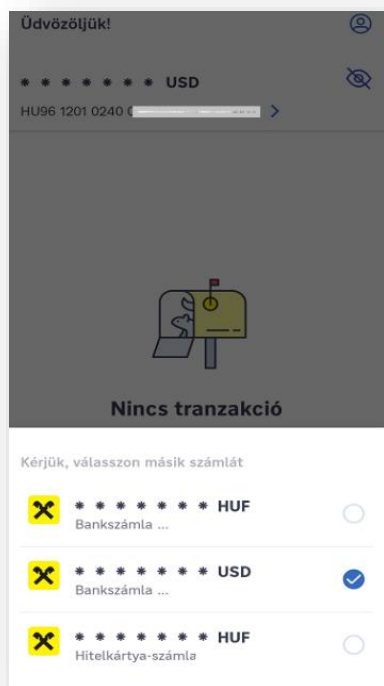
Üdvözöljük!

* * * * * * * USD

HU96 1201 0240 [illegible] >

Nincs tranzakció

Kérjük, válasszon másik számlát

* * * * * * * HUF
Bankszámla ...

* * * * * * * USD
Bankszámla ...

* * * * * * * HUF
Hitelkártya-számla